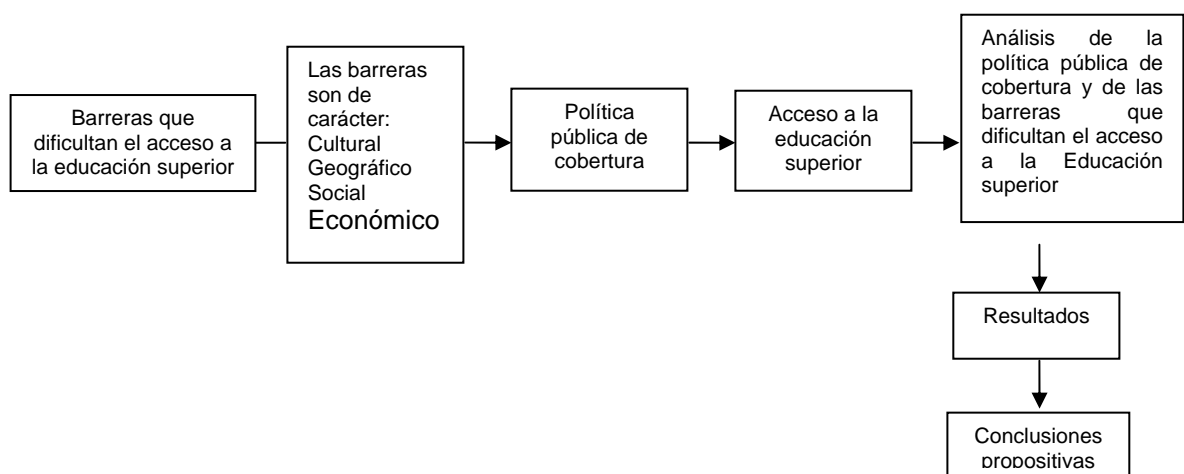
Barreras que dificultan el acceso a la educación superior

Las barreras son de carácter:
Cultural
Geográfico
Social
Económico

Política pública de cobertura

Acceso a la educación superior

Análisis de la política pública de cobertura y de las barreras que dificultan el acceso a la Educación superior

Resultados

Conclusiones propositivas